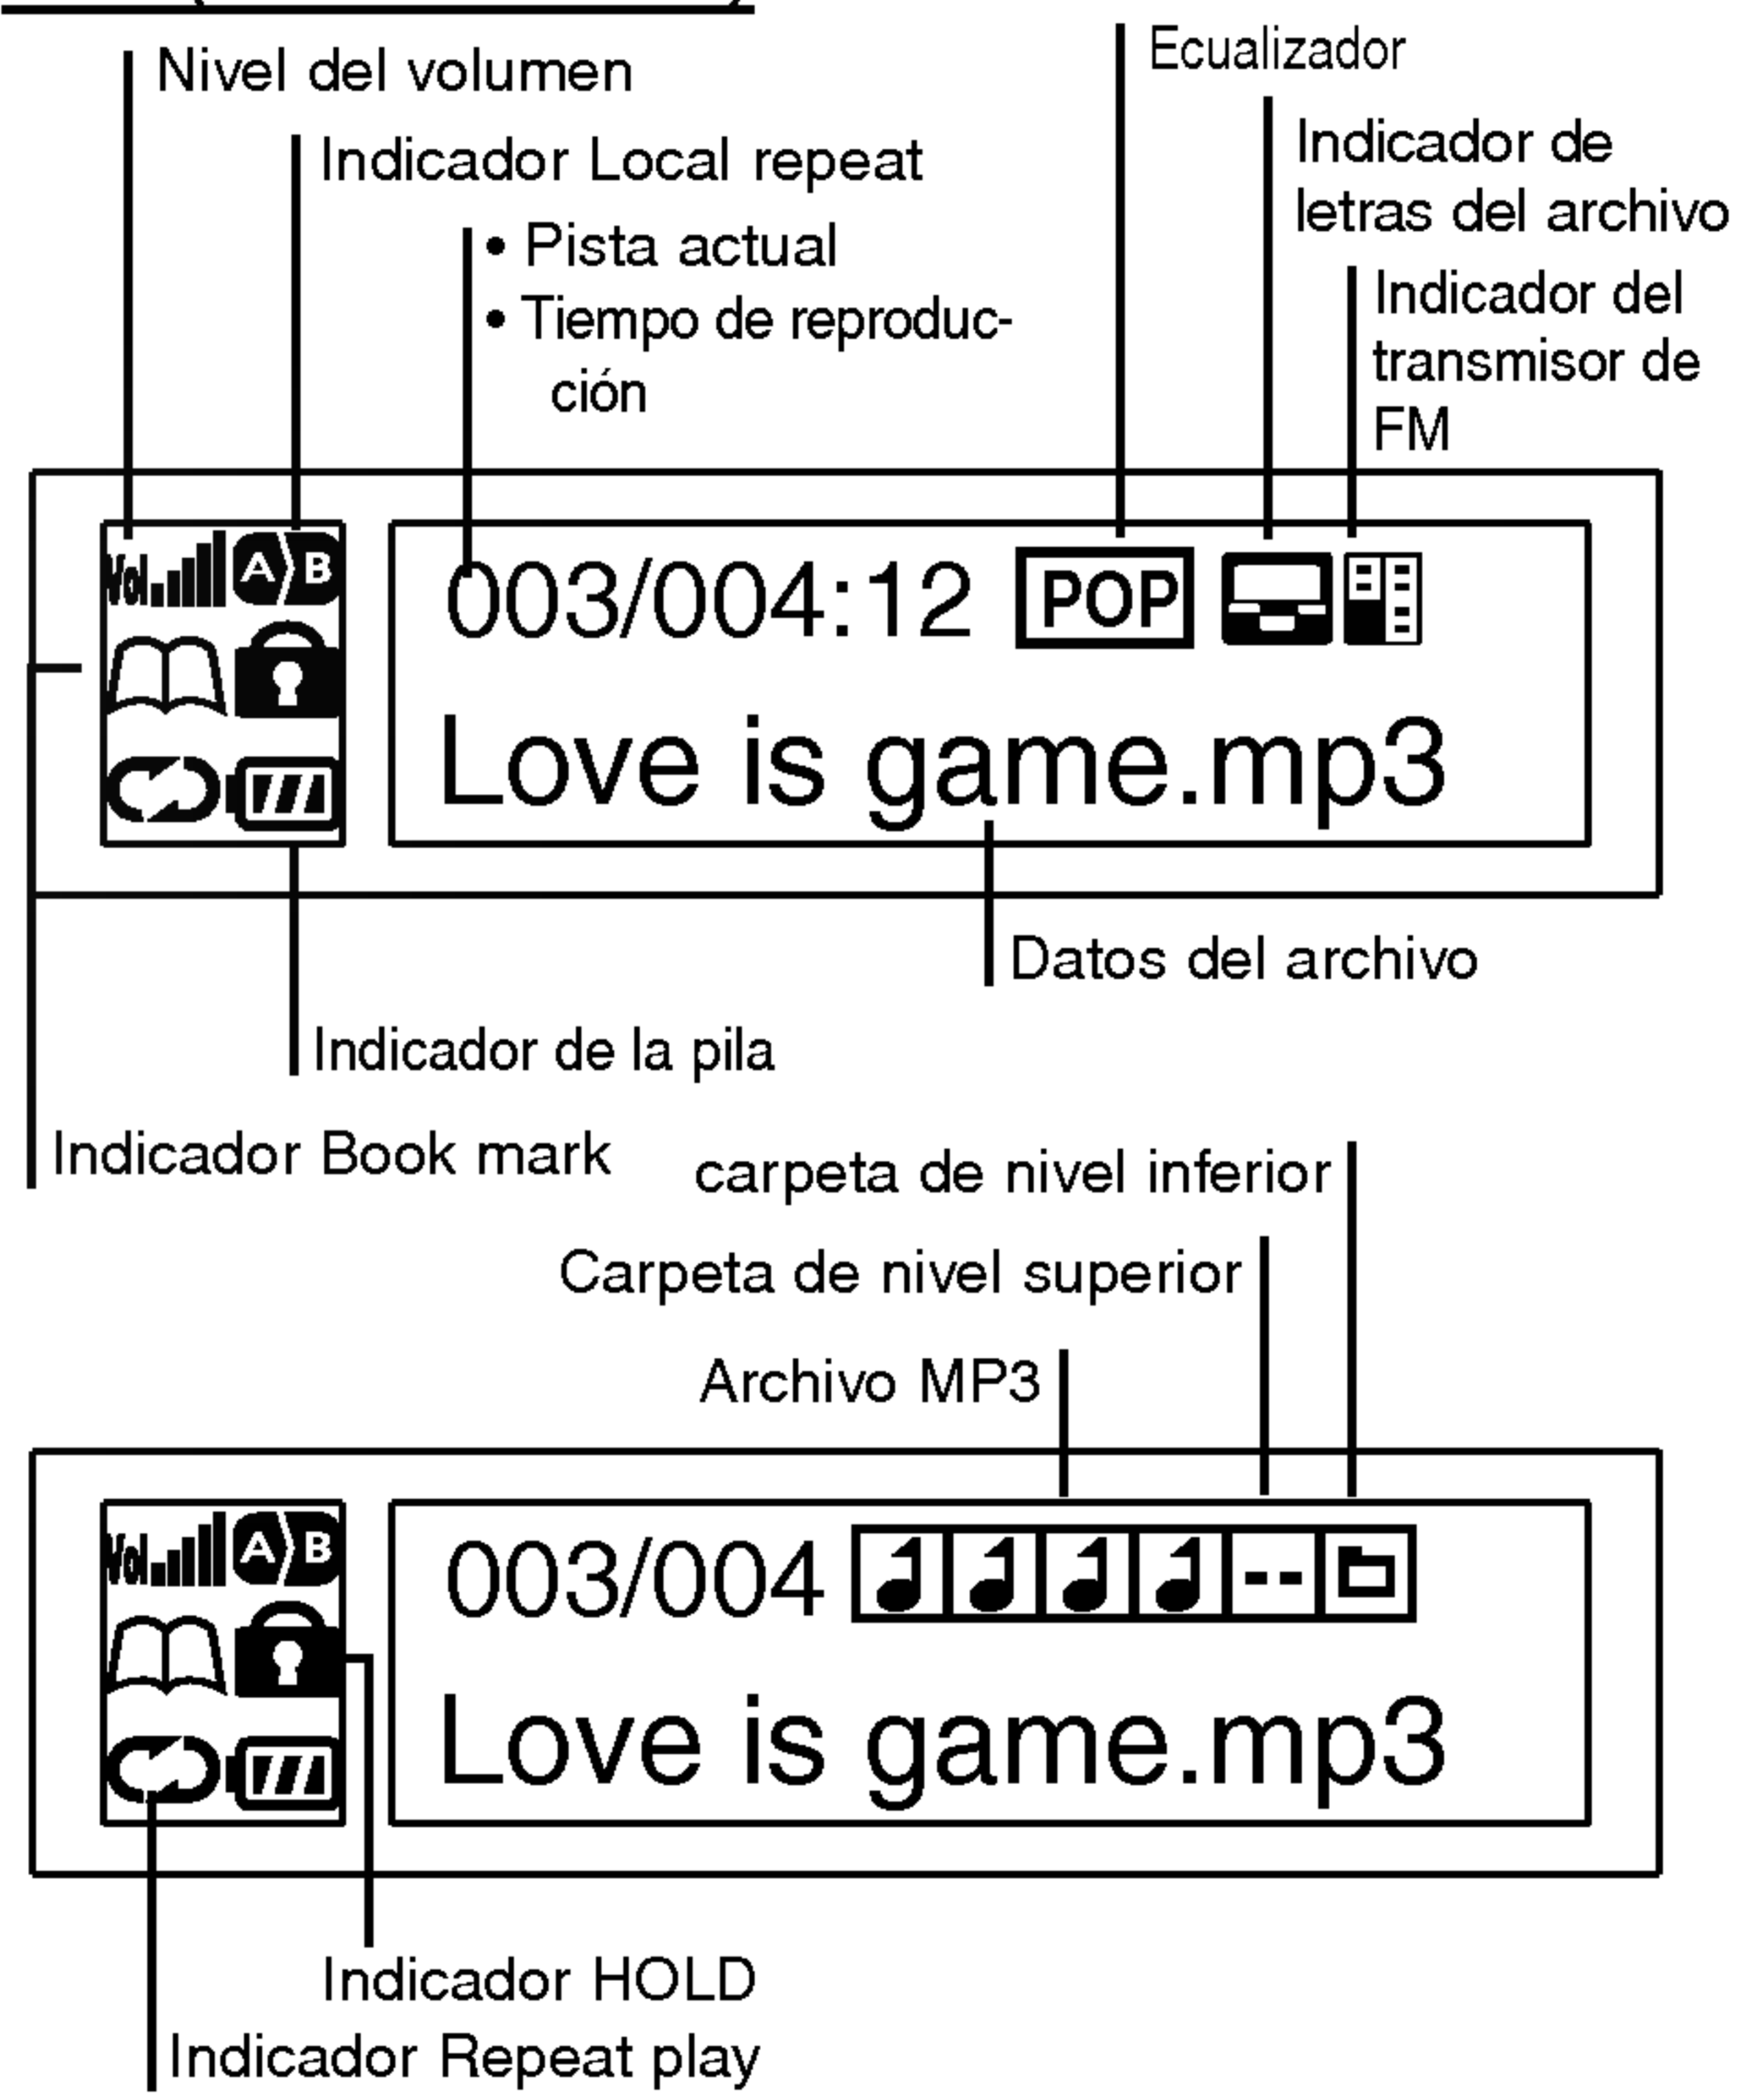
Nivel del volumen

Indicador Local repeat

• Pista actual
• Tiempo de reproducción

Ecualizador

Indicador de letras del archivo

Indicador del transmisor de FM

Vol A B

003/004:12 POP

Love is game.mp3

Datos del archivo

Indicador de la pila

Indicador Book mark

carpeta de nivel inferior

Carpeta de nivel superior

Archivo MP3

Vol A B

003/004 --

Love is game.mp3

Indicador HOLD

Indicador Repeat play